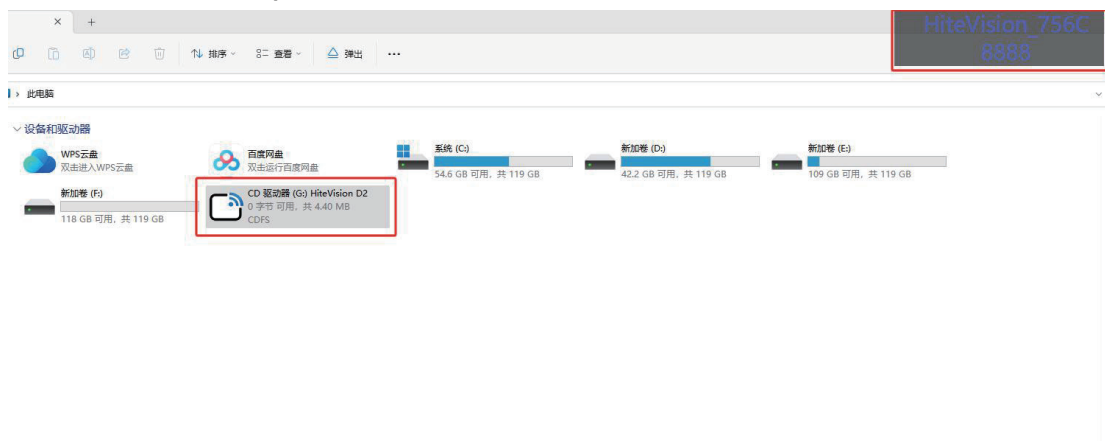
× +

排序 查看 弹出 ···

HiteVision_756C
8888

› 此电脑

设备和驱动器

WPS云盘
双击进入WPS云盘

百度网盘
双击运行百度网盘

系统 (C:)
54.6 GB 可用，共 119 GB

新加卷 (D:)
42.2 GB 可用，共 119 GB

新加卷 (E:)
109 GB 可用，共 119 GB

新加卷 (F:)
118 GB 可用，共 119 GB

CD 驱动器 (G:) HiteVision D2
0 字节 可用，共 4.40 MB
CDFS